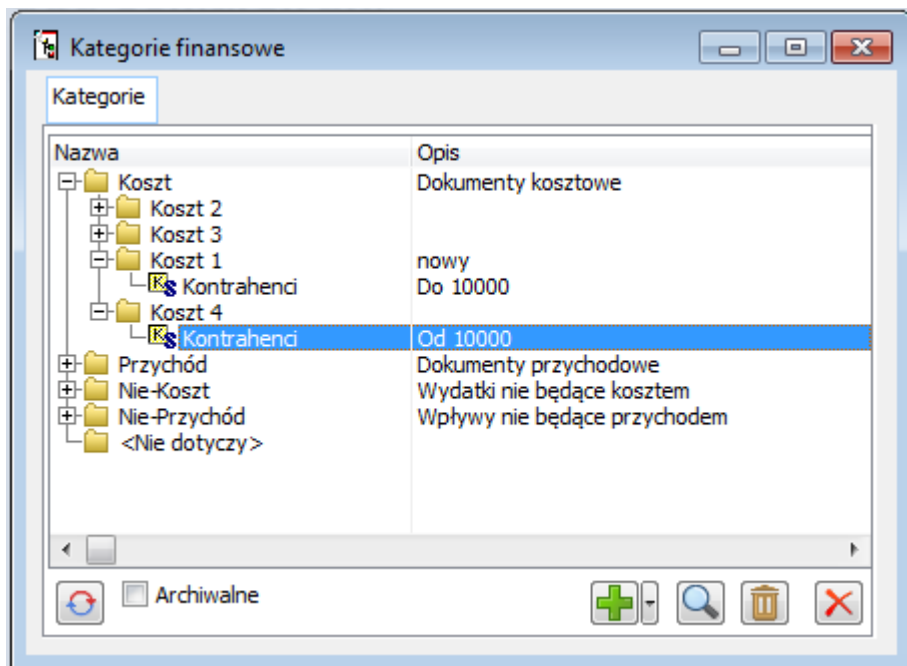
Kategorie finansowe

Kategorie

| Nazwa | Opis |
|---|---|
| Koszt | Dokumenty kosztowe |
| Koszt 2 | |
| Koszt 3 | |
| Koszt 1 | nowy |
| Kontrahenci | Do 10000 |
| Koszt 4 | |
| Kontrahenci | Od 10000 |
| Przychód | Dokumenty przychodowe |
| Nie-Koszt | Wydatki nie będące kosztem |
| Nie-Przychód | Wpływy nie będące przychodem |
| <Nie dotyczy> | |

Archiwalne